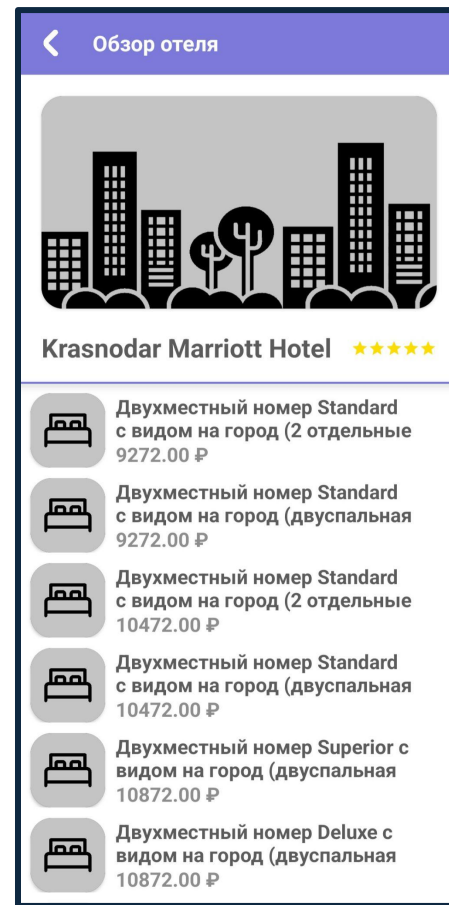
Обзор отеля

Krasnodar Marriott Hotel ★★★★★

Двухместный номер Standard с видом на город (2 отдельные
9272.00 ₽

Двухместный номер Standard с видом на город (двуспальная
9272.00 ₽

Двухместный номер Standard с видом на город (2 отдельные
10472.00 ₽

Двухместный номер Standard с видом на город (двуспальная
10472.00 ₽

Двухместный номер Superior с видом на город (двуспальная
10872.00 ₽

Двухместный номер Deluxe с видом на город (двуспальная
10872.00 ₽